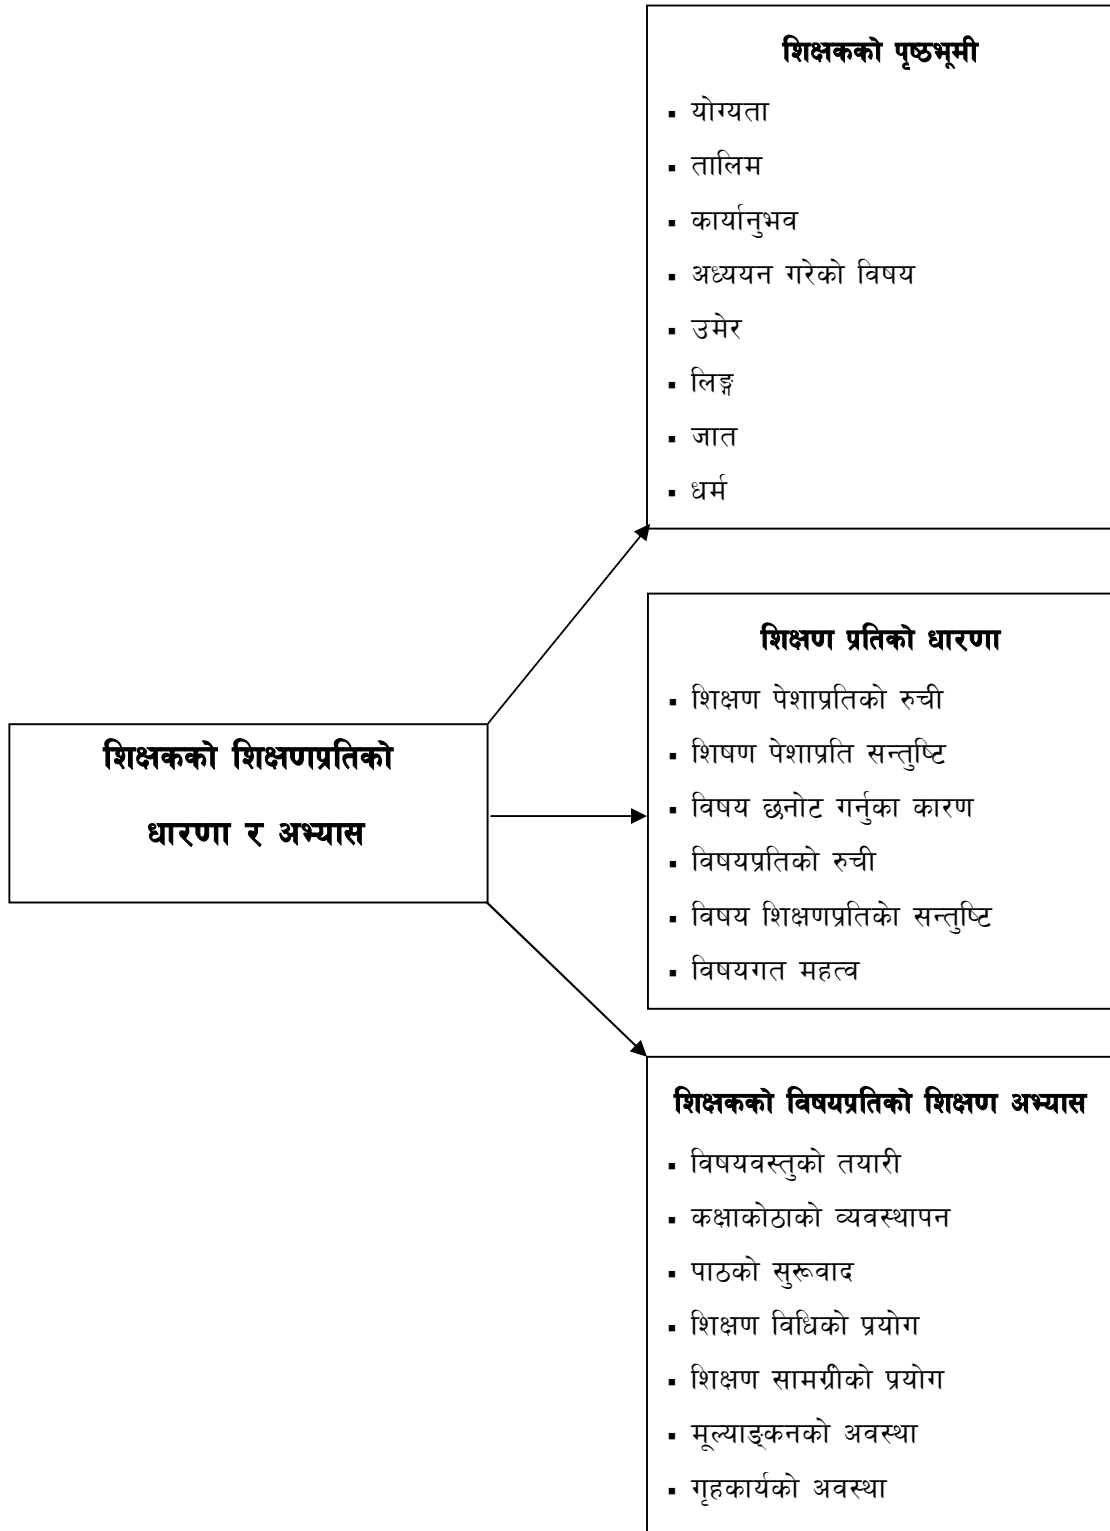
शिक्षकको शिक्षणप्रतिको धारणा र अभ्यास

शिक्षकको पृष्ठभूमी
- योग्यता
- तालिम
- कार्यानुभव
- अध्ययन गरेको विषय
- उमेर
- लिङ्ग
- जात
- धर्म

शिक्षण प्रतिको धारणा
- शिक्षण पेशाप्रतिको रुची
- शिषण पेशाप्रति सन्तुष्टि
- विषय छनोट गर्नुका कारण
- विषयप्रतिको रुची
- विषय शिक्षणप्रतिको सन्तुष्टि
- विषयगत महत्व

शिक्षकको विषयप्रतिको शिक्षण अभ्यास
- विषयवस्तुको तयारी
- कक्षाकोठाको व्यवस्थापन
- पाठको सुरुवाद
- शिक्षण विधिको प्रयोग
- शिक्षण सामग्रीको प्रयोग
- मूल्याङ्कनको अवस्था
- गृहकार्यको अवस्था